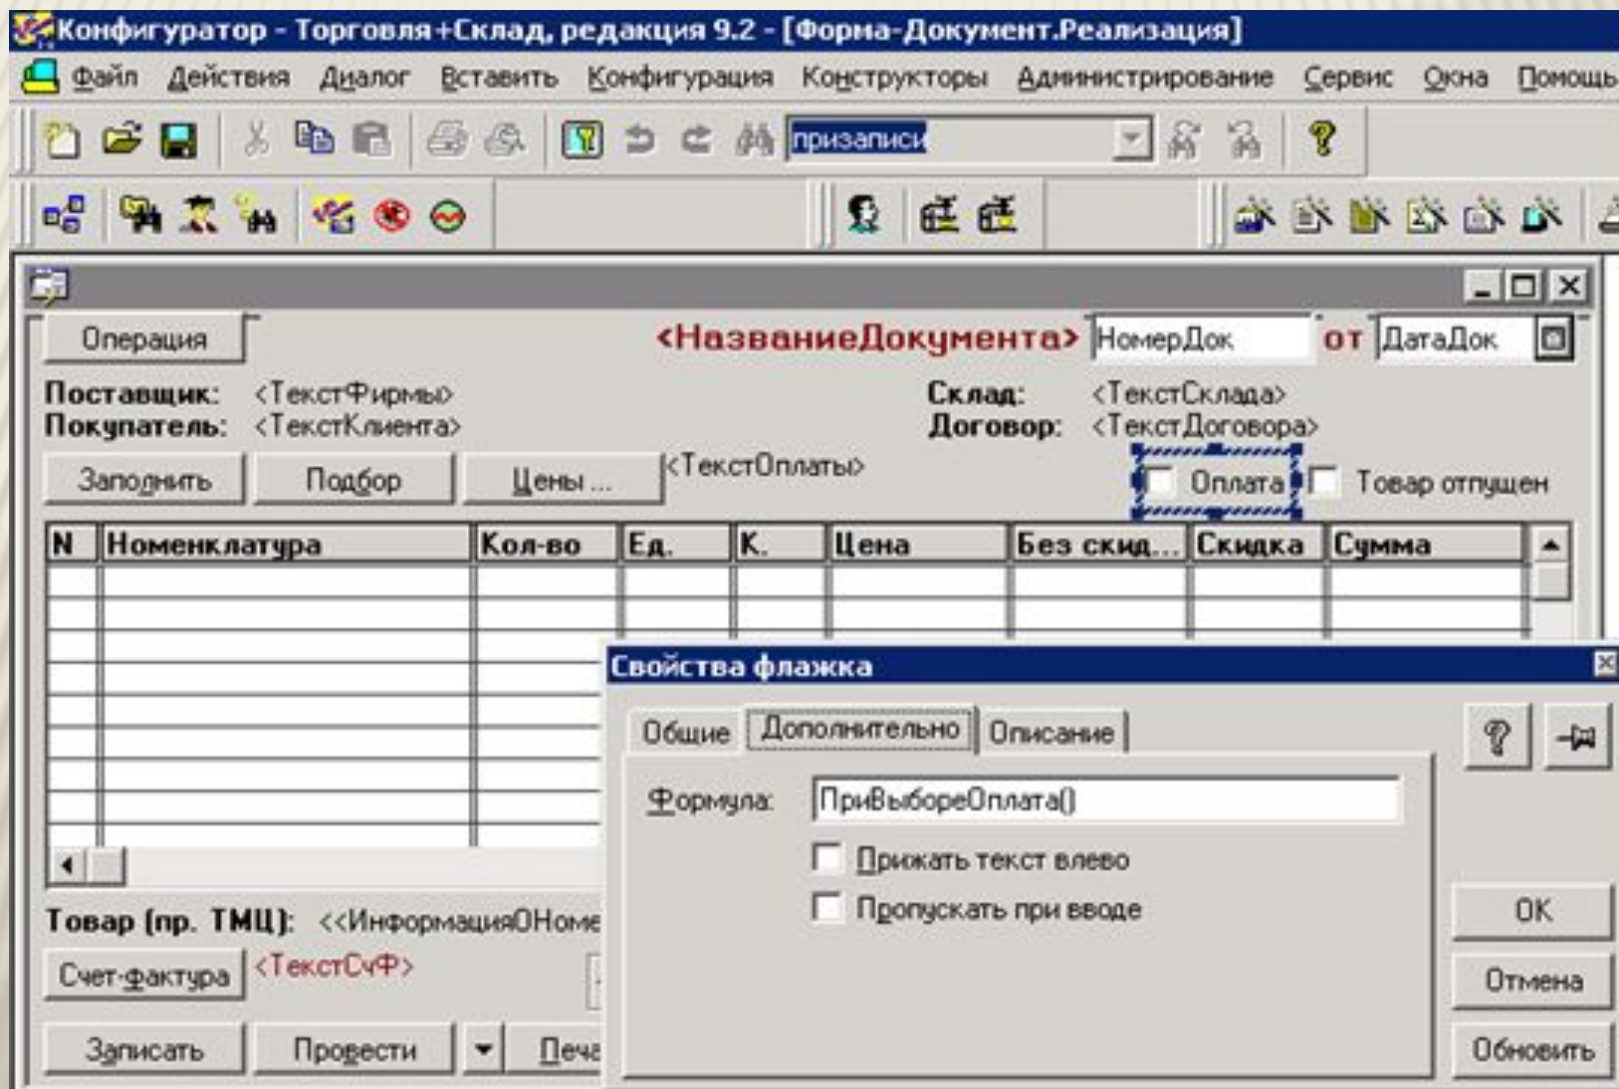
Конфигуратор - Торговля+Склад, редакция 9.2 - [Форма-Документ.Реализация]

Файл Действия Диалог Вставить Конфигурация Конструкторы Администрирование Сервис Окна Помощь

призаписи

Операция

<НазваниеДокумента> НомерДок от ДатаДок

Поставщик: <ТекстФирмы>
Покупатель: <ТекстКлиента>

Склад: <ТекстСклада>
Договор: <ТекстДоговора>

Заполнить Подбор Цены ... <ТекстОплаты>

Оплата Товар отпущен

| N | Номенклатура | Кол-во | Ед. | К. | Цена | Без скид... | Скидка | Сумма |
|---|---|---|---|---|---|---|---|---|
| | | | | | | | | |

Товар (пр. ТМЦ): <<ИнформацияОНоме

Счет-фактура <ТекстСчФ>

Записать Провести Печа

Свойства флажка

Общие Дополнительно Описание

Формула: ПриВыбореОплата()

Прижать текст влево

Пропускать при вводе

OK

Отмена

Обновить